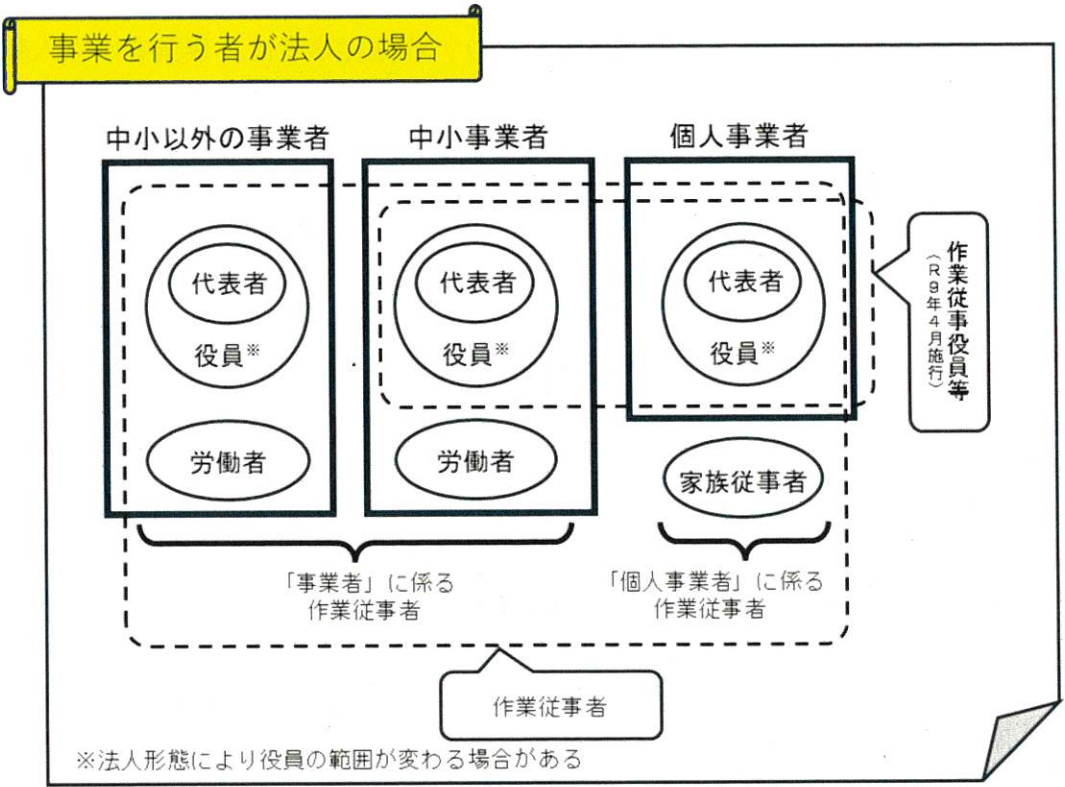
事業を行う者が法人の場合

中小以外の事業者

中小事業者

個人事業者

代表者

役員※

労働者

代表者

役員※

労働者

代表者

役員※

家族従事者

作業従事役員等
（R9年4月施行）

「事業者」に係る
作業従事者

「個人事業者」に係る
作業従事者

作業従事者

※法人形態により役員の範囲が変わる場合がある